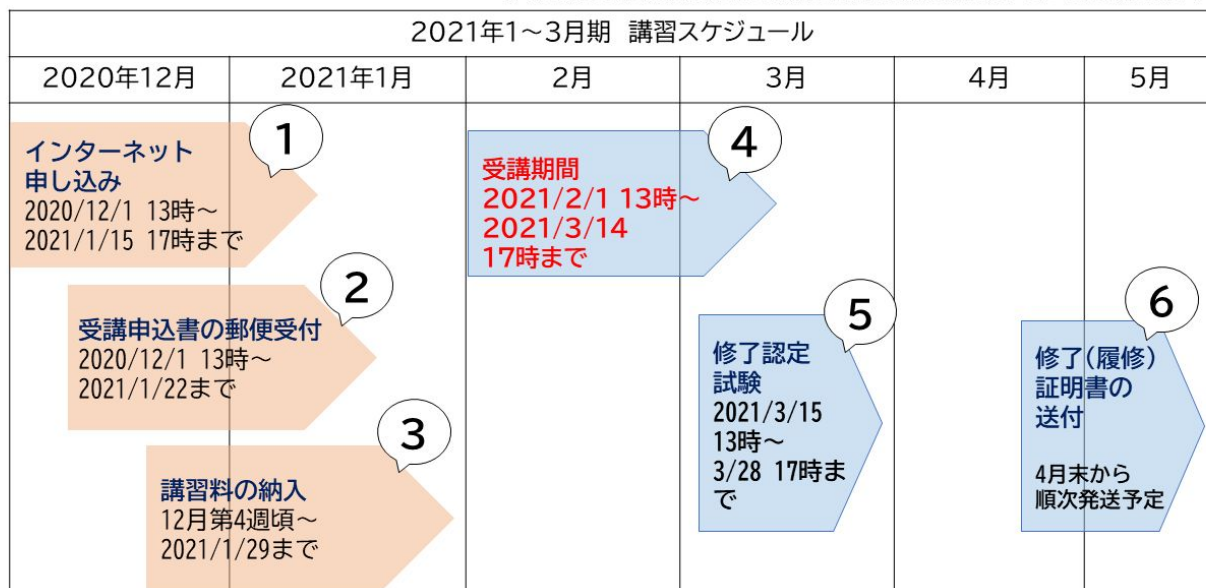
2021年1～3月期 講習スケジュール

| 2020年12月 | 2021年1月 | 2月 | 3月 | 4月 | 5月 |
|---|---|---|---|---|---|

1
インターネット申し込み
2020/12/1 13時～
2021/1/15 17時まで

2
受講申込書の郵便受付
2020/12/1 13時～
2021/1/22まで

3
講習料の納入
12月第4週頃～
2021/1/29まで

4
受講期間
2021/2/1 13時～
2021/3/14
17時まで

5
修了認定試験
2021/3/15
13時～
3/28 17時まで

6
修了(履修)証明書の送付

4月末から順次発送予定